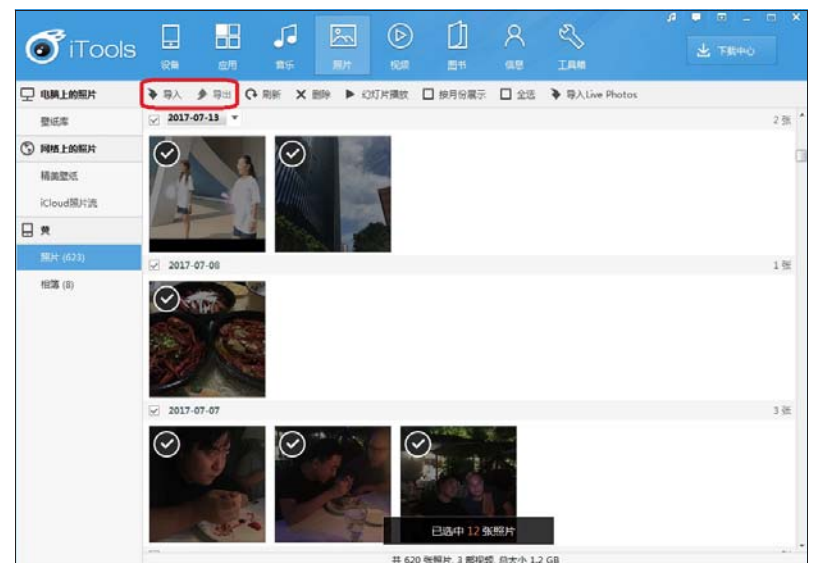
iTools

设备 应用 音乐 照片 视频 图书 信息 工具箱

下载中心

导入 导出 刷新 删除 幻灯片播放 按月份展示 全选 导入Live Photos

电脑上的照片
壁纸库
网络上的照片
精美壁纸
iCloud照片流
黄
照片 (623)
相簿 (8)

2017-07-13
2 张

2017-07-08
1 张

2017-07-07
3 张

已选中 12 张照片

共 620 张照片, 3 部视频 总大小 1.2 GB